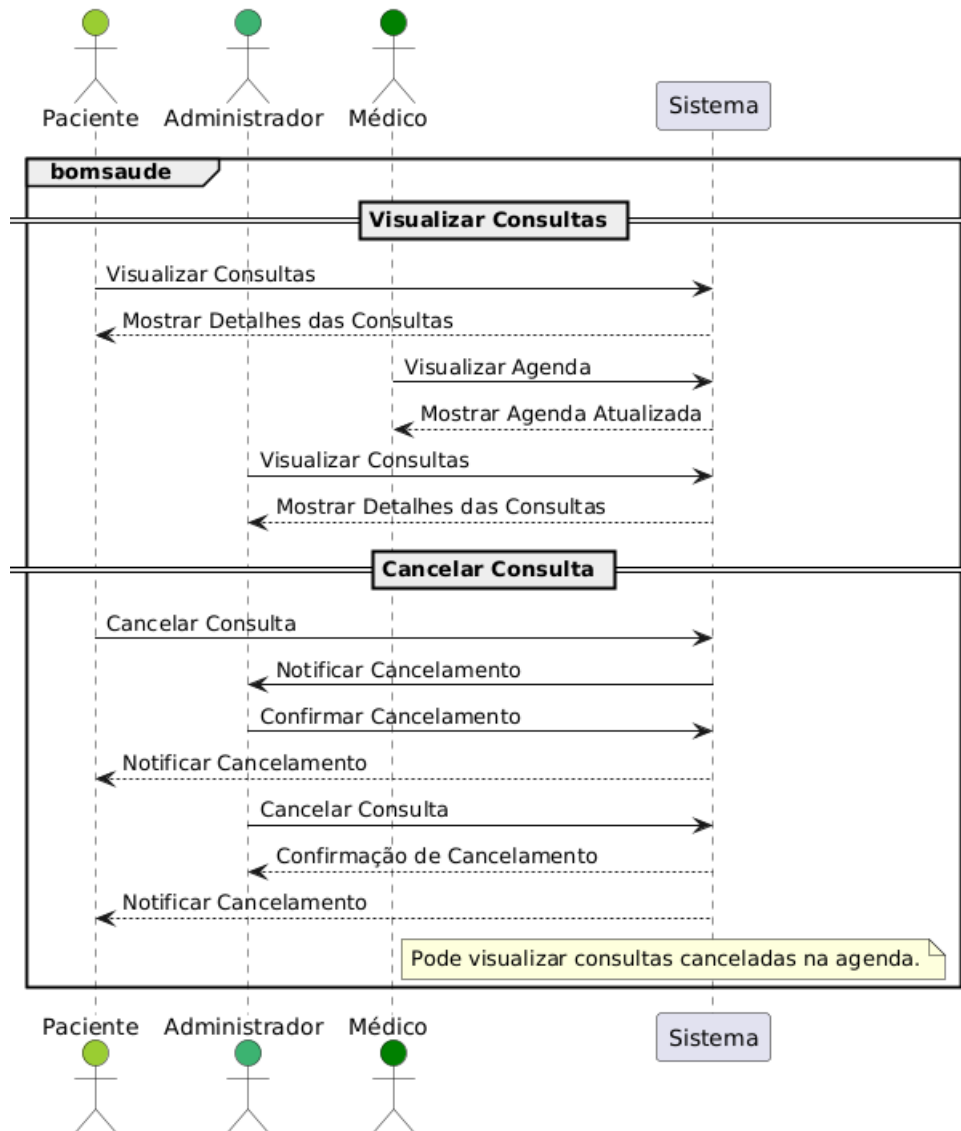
Paciente Administrador Médico Sistema

bomsaude

Visualizar Consultas

Visualizar Consultas

Mostrar Detalhes das Consultas

Visualizar Agenda

Mostrar Agenda Atualizada

Visualizar Consultas

Mostrar Detalhes das Consultas

Cancelar Consulta

Cancelar Consulta

Notificar Cancelamento

Confirmar Cancelamento

Notificar Cancelamento

Cancelar Consulta

Confirmação de Cancelamento

Notificar Cancelamento

Pode visualizar consultas canceladas na agenda.

Paciente Administrador Médico Sistema